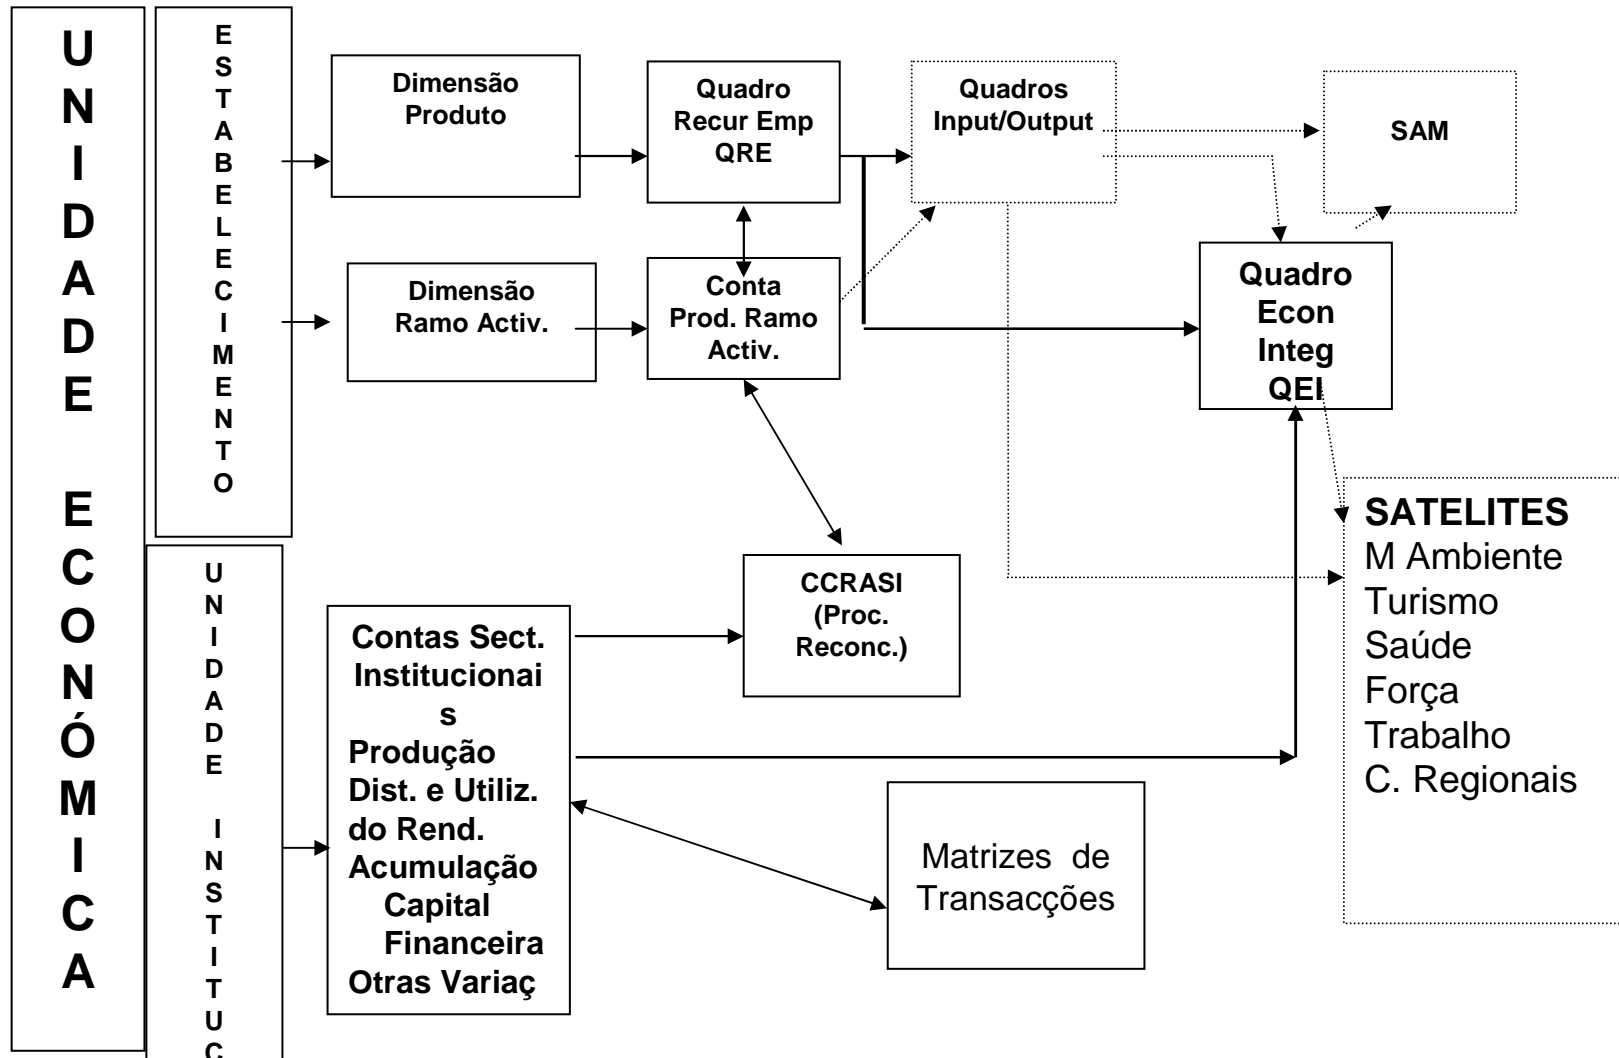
UNIDADE ECONÓMICA

ESTABELECIMENTO

Dimensão Produto

Quadro Recur Emp QRE

Quadros Input/Output

SAM

Dimensão Ramo Activ.

Conta Prod. Ramo Activ.

Quadro Econ Integ QEI

SATELITES
M Ambiente
Turismo
Saúde
Força Trabalho
C. Regionais

UNIDADE INSTITUC

CCRASI (Proc. Reconc.)

Contas Sect. Institucionais
Produção
Dist. e Utiliz. do Rend.
Acumulação
Capital
Financeira
Otras Variaç

Matrizes de Transacções